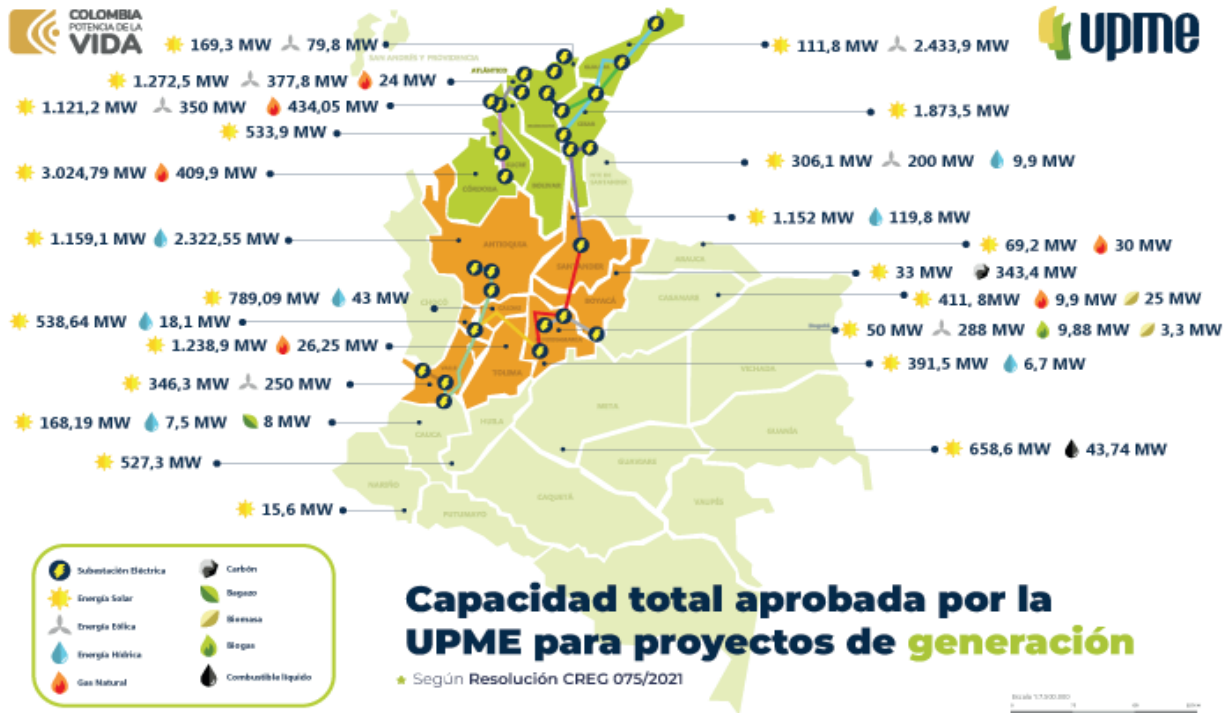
COLOMBIA POTENCIA DE LA VIDA

upme

169,3 MW 79,8 MW
1.272,5 MW 377,8 MW 24 MW
1.121,2 MW 350 MW 434,05 MW
533,9 MW
3.024,79 MW 409,9 MW
1.159,1 MW 2.322,55 MW
789,09 MW 43 MW
538,64 MW 18,1 MW
1.238,9 MW 26,25 MW
346,3 MW 250 MW
168,19 MW 7,5 MW 8 MW
527,3 MW
15,6 MW

111,8 MW 2.433,9 MW
1.873,5 MW
306,1 MW 200 MW 9,9 MW
1.152 MW 119,8 MW
69,2 MW 30 MW
33 MW 343,4 MW
411, 8MW 9,9 MW 25 MW
50 MW 288 MW 9,88 MW 3,3 MW
391,5 MW 6,7 MW
658,6 MW 43,74 MW

SAN ANDRÉS Y PROVIDENCIA
ATLÁNTICO
CÓRDOBA
SUCRE
BOLÍVAR
CESAR
NORTE DE SANTANDER
ANTIOQUIA
SANTANDER
ARAUCA
BOYACÁ
CASANARE
CHOCÓ
CUNDINAMARCA
Bogotá
TOLIMA
VICHADA
META
GUAINÍA
CAUCA
HUILA
GUAVIARE
NARIÑO
CAQUETÁ
VAUPÉS
PUTUMAYO

Subestación Eléctrica
Energía Solar
Energía Eólica
Energía Hídrica
Gas Natural
Carbón
Bagazo
Biomasa
Biogas
Combustible líquido

Capacidad total aprobada por la UPME para proyectos de generación

Según Resolución CREG 075/2021